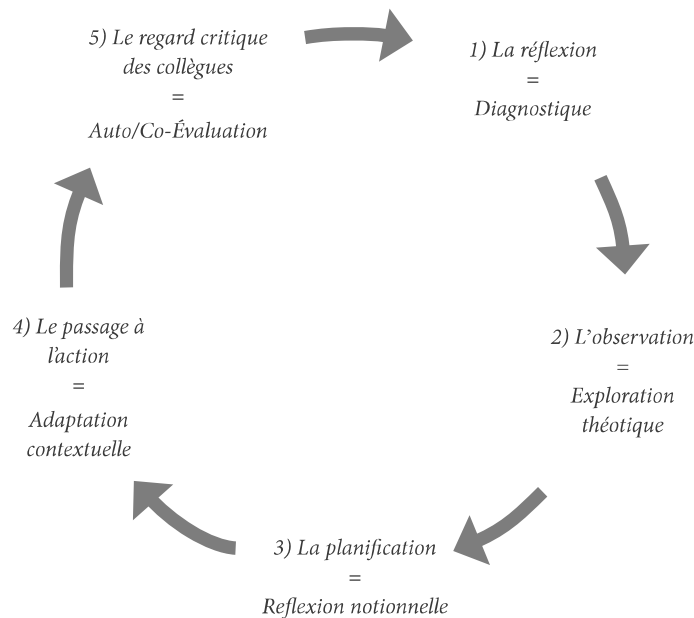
1) La réflexion
=
Diagnostique

2) L'observation
=
Exploration théotique

3) La planification
=
Reflexion notionnelle

4) Le passage à l'action
=
Adaptation contextuelle

5) Le regard critique des collègues
=
Auto/Co-Évaluation